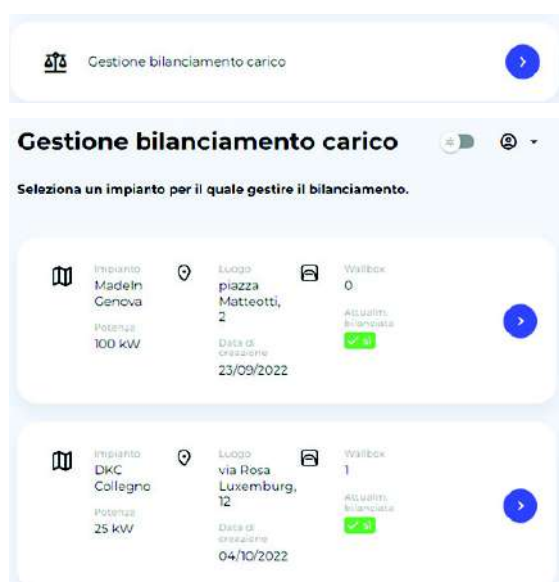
Gestione bilanciamento carico

Gestione bilanciamento carico

Seleziona un impianto per il quale gestire il bilanciamento.

Impianto
MadeIn Genova
Potenza
100 kW

Luogo
piazza Matteotti, 2
Data di creazione
23/09/2022

Wallbox
0
Attualm. bilanciato
✓ sì

Impianto
DKC Collegno
Potenza
25 kW

Luogo
via Rosa Luxemburg, 12
Data di creazione
04/10/2022

Wallbox
1
Attualm. bilanciato
✓ sì